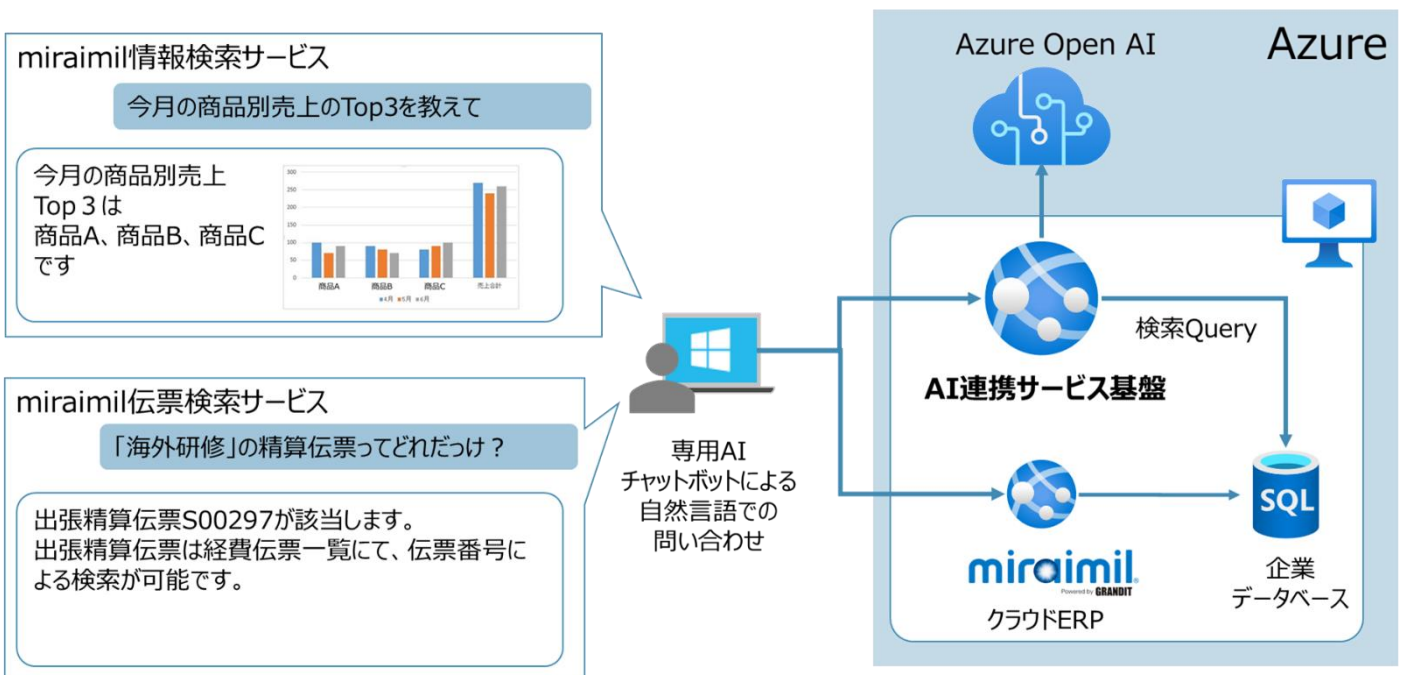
miraimil情報検索サービス

今月の商品別売上のTop3を教えて

今月の商品別売上
Top 3は
商品A、商品B、商品C
です

300
250
200
150
100
50
0

商品A 商品B 商品C 売上合計
■4月 ■5月 ■6月

miraimil伝票検索サービス

「海外研修」の精算伝票ってどれだっけ？

出張精算伝票S00297が該当します。
出張精算伝票は経費伝票一覧にて、伝票番号による検索が可能です。

専用AI
チャットボットによる
自然言語での
問い合わせ

Azure Open AI

Azure

検索Query

AI連携サービス基盤

SQL

miraimil
Powered by GRANDIT

クラウドERP

企業
データベース